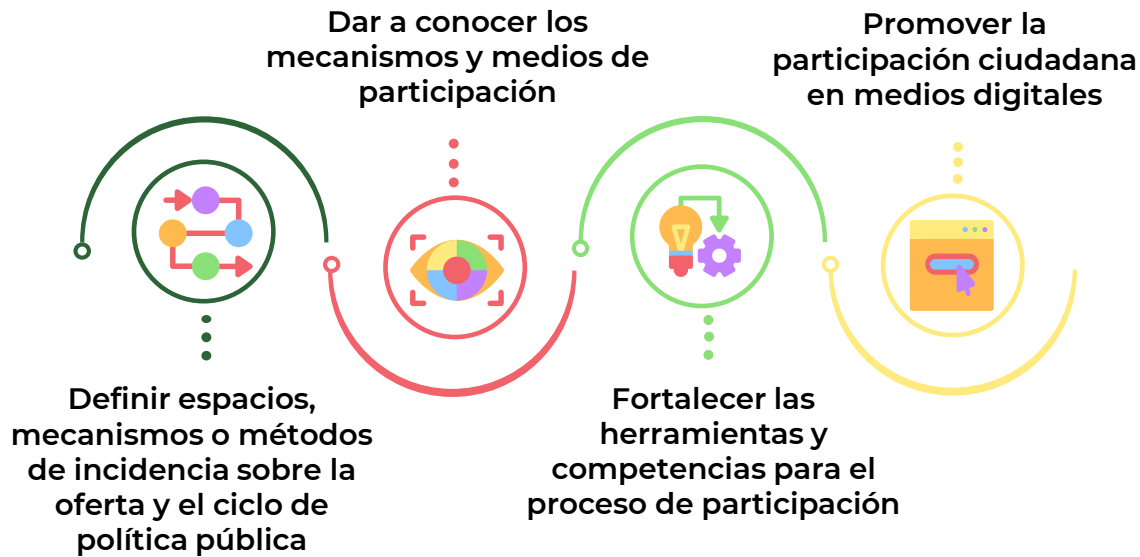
Dar a conocer los mecanismos y medios de participación

Promover la participación ciudadana en medios digitales

Definir espacios, mecanismos o métodos de incidencia sobre la oferta y el ciclo de política pública

Fortalecer las herramientas y competencias para el proceso de participación